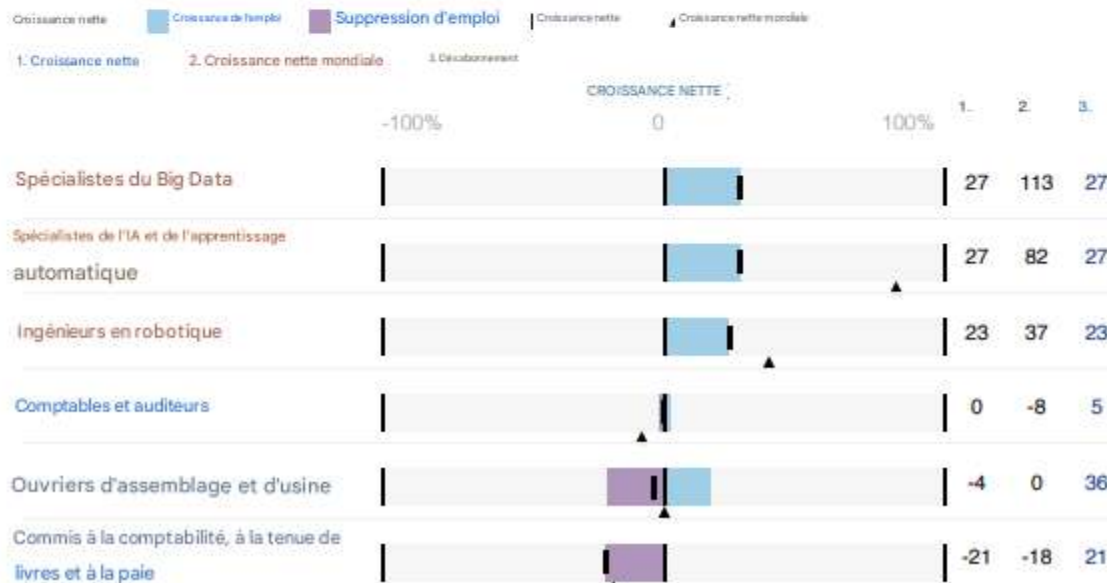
Croissance nette | Croissance de l'emploi | Suppression d'emploi | Croissance nette | Croissance nette mondiale

1. Croissance nette | 2. Croissance nette mondiale | 3. Décaissement

CROISSANCE NETTE

-100% | 0 | 100%

| | 1. | 2. | 3. |
|---|---|---|---|
| Spécialistes du Big Data | 27 | 113 | 27 |
| Spécialistes de l'IA et de l'apprentissage automatique | 27 | 82 | 27 |
| Ingénieurs en robotique | 23 | 37 | 23 |
| Comptables et auditeurs | 0 | -8 | 5 |
| Ouvriers d'assemblage et d'usine | -4 | 0 | 36 |
| Commis à la comptabilité, à la tenue de livres et à la paie | -21 | -18 | 21 |